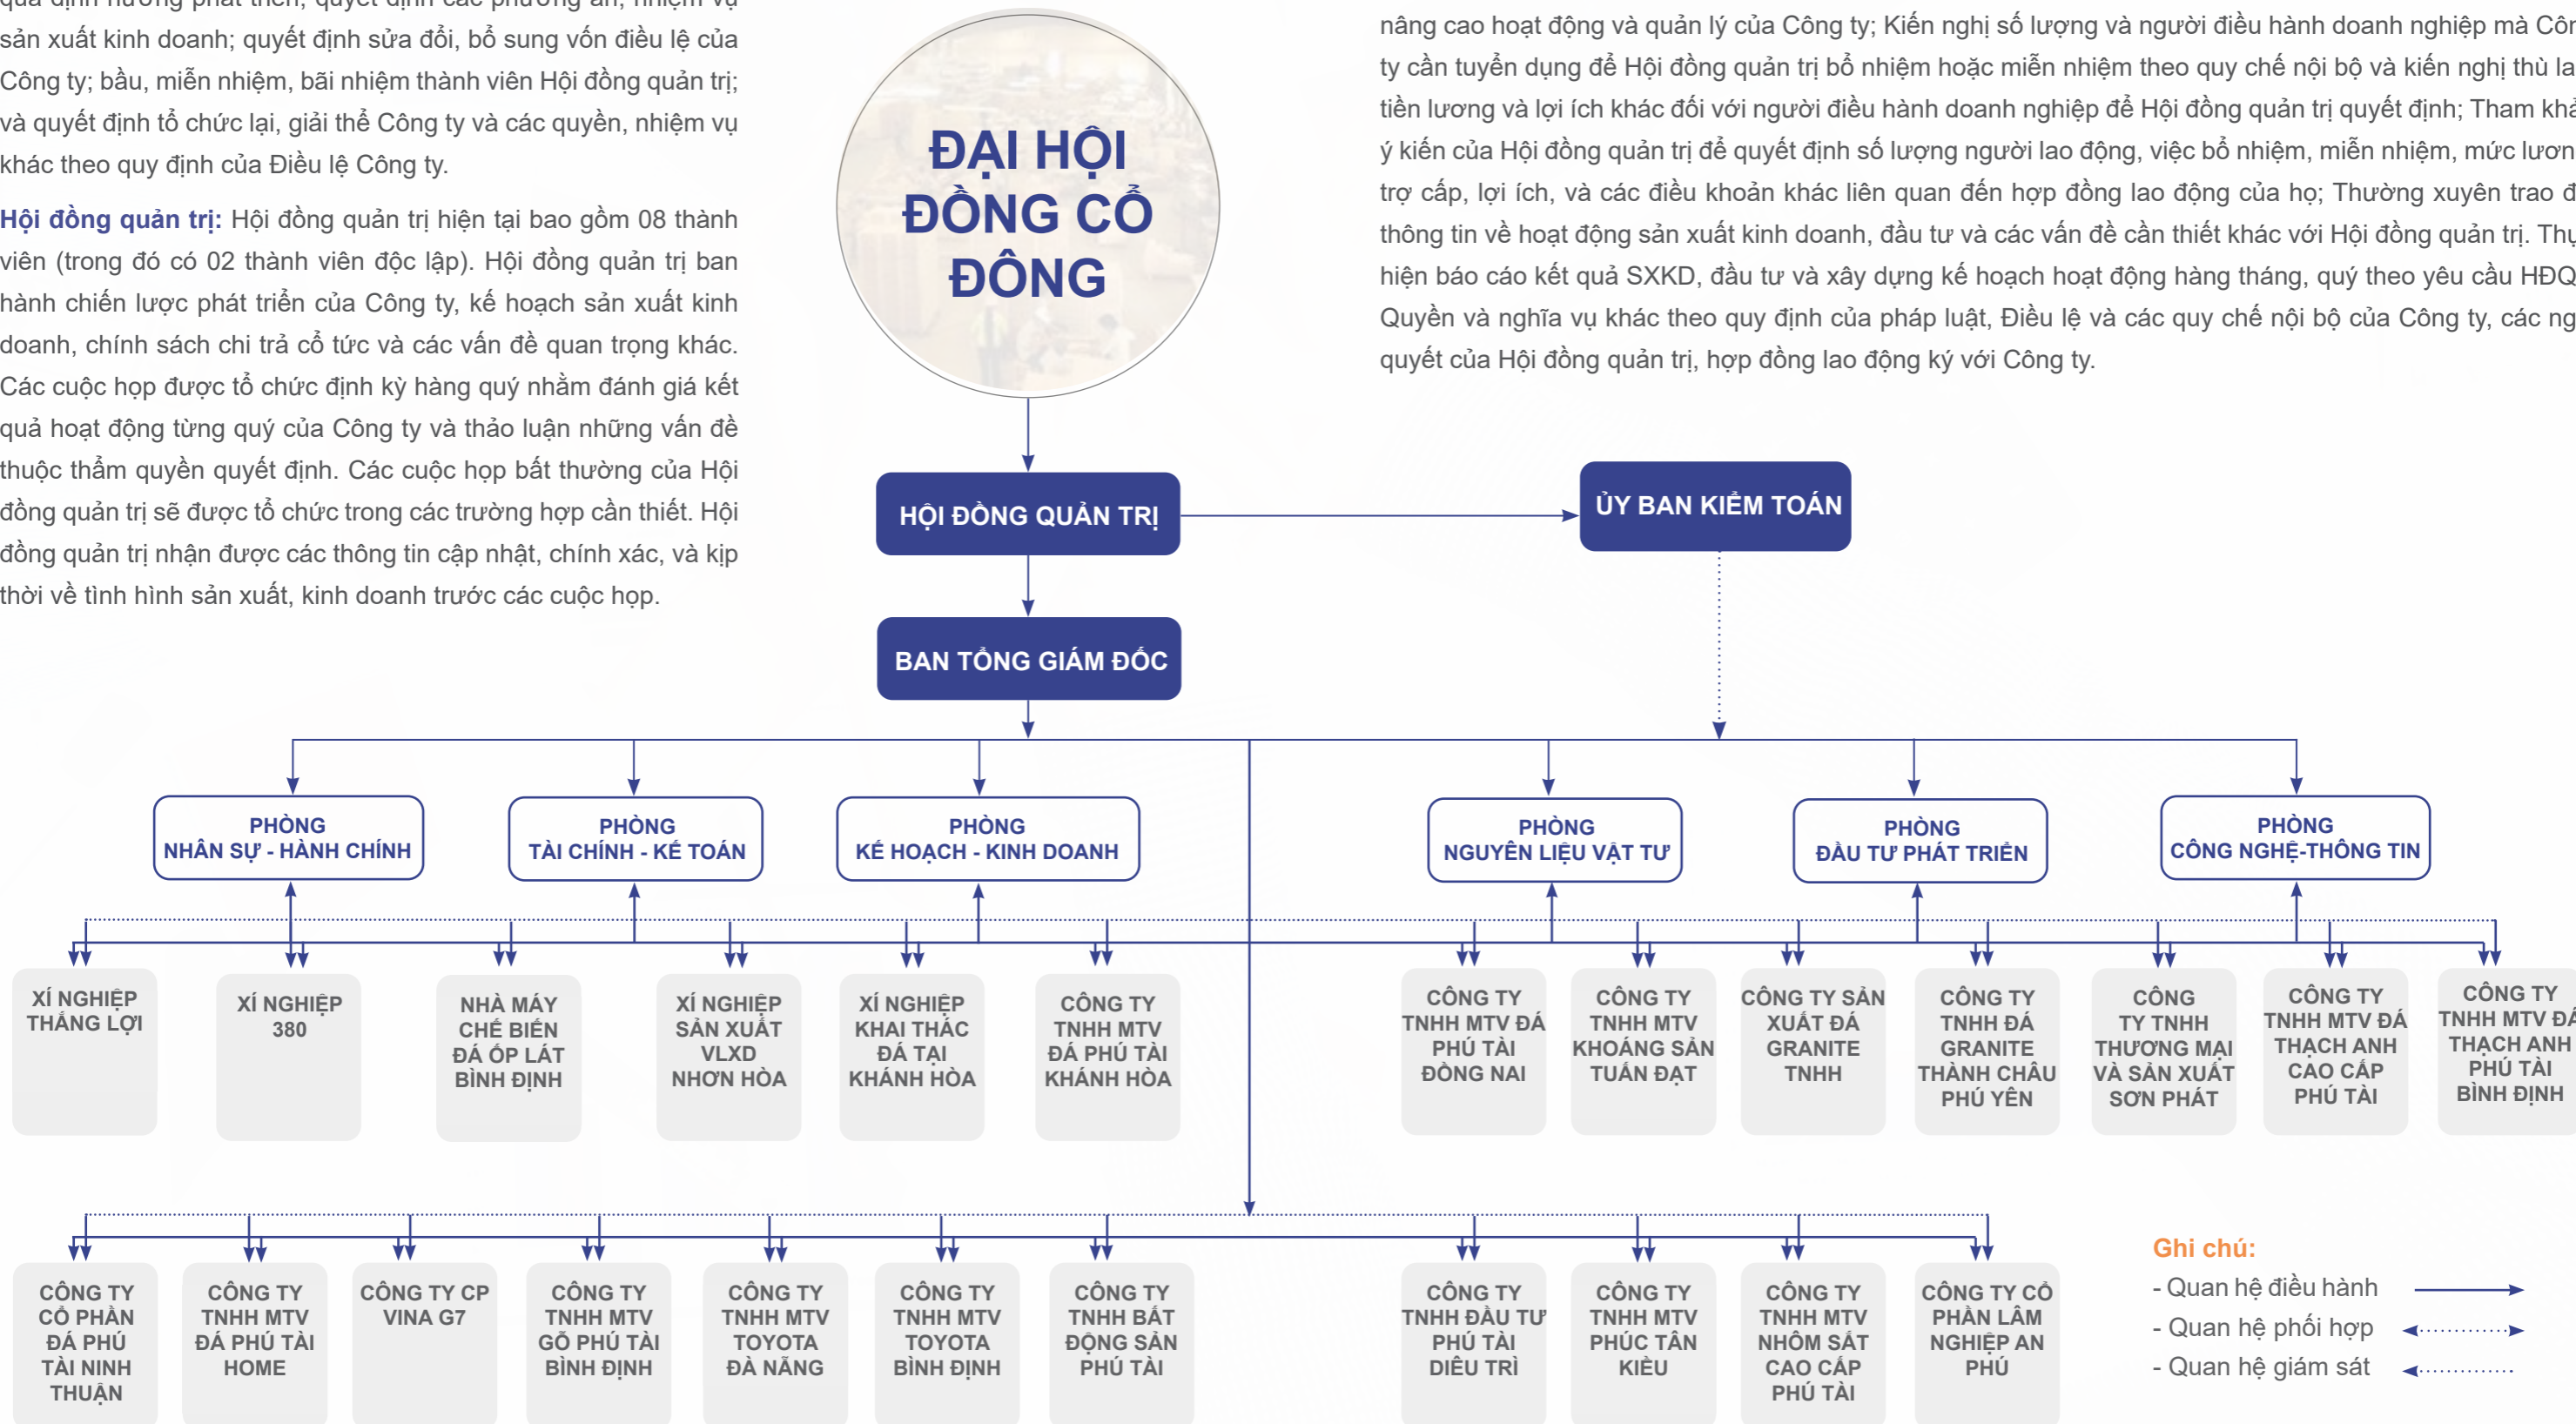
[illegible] sản xuất kinh doanh; quyết định sửa đổi, bổ sung vốn điều lệ của Công ty; bầu, miễn nhiệm, bãi nhiệm thành viên Hội đồng quản trị; và quyết định tổ chức lại, giải thể Công ty và các quyền, nhiệm vụ khác theo quy định của Điều lệ Công ty.

Hội đồng quản trị: Hội đồng quản trị hiện tại bao gồm 08 thành viên (trong đó có 02 thành viên độc lập). Hội đồng quản trị ban hành chiến lược phát triển của Công ty, kế hoạch sản xuất kinh doanh, chính sách chi trả cổ tức và các vấn đề quan trọng khác. Các cuộc họp được tổ chức định kỳ hàng quý nhằm đánh giá kết quả hoạt động từng quý của Công ty và thảo luận những vấn đề thuộc thẩm quyền quyết định. Các cuộc họp bất thường của Hội đồng quản trị sẽ được tổ chức trong các trường hợp cần thiết. Hội đồng quản trị nhận được các thông tin cập nhật, chính xác, và kịp thời về tình hình sản xuất, kinh doanh trước các cuộc họp.

ĐẠI HỘI ĐỒNG CỔ ĐÔNG

nâng cao hoạt động và quản lý của Công ty; Kiến nghị số lượng và người điều hành doanh nghiệp mà Côn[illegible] ty cần tuyển dụng để Hội đồng quản trị bổ nhiệm hoặc miễn nhiệm theo quy chế nội bộ và kiến nghị thù la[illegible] tiền lương và lợi ích khác đối với người điều hành doanh nghiệp để Hội đồng quản trị quyết định; Tham khả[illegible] ý kiến của Hội đồng quản trị để quyết định số lượng người lao động, việc bổ nhiệm, miễn nhiệm, mức lươn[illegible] trợ cấp, lợi ích, và các điều khoản khác liên quan đến hợp đồng lao động của họ; Thường xuyên trao đ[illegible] thông tin về hoạt động sản xuất kinh doanh, đầu tư và các vấn đề cần thiết khác với Hội đồng quản trị. Thự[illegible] hiện báo cáo kết quả SXKD, đầu tư và xây dựng kế hoạch hoạt động hàng tháng, quý theo yêu cầu HĐQ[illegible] Quyền và nghĩa vụ khác theo quy định của pháp luật, Điều lệ và các quy chế nội bộ của Công ty, các ng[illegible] quyết của Hội đồng quản trị, hợp đồng lao động ký với Công ty.

HỘI ĐỒNG QUẢN TRỊ
ỦY BAN KIỂM TOÁN
BAN TỔNG GIÁM ĐỐC

PHÒNG NHÂN SỰ - HÀNH CHÍNH
PHÒNG TÀI CHÍNH - KẾ TOÁN
PHÒNG KẾ HOẠCH - KINH DOANH
PHÒNG NGUYÊN LIỆU VẬT TƯ
PHÒNG ĐẦU TƯ PHÁT TRIỂN
PHÒNG CÔNG NGHỆ-THÔNG TIN

XÍ NGHIỆP THẮNG LỢI
XÍ NGHIỆP 380
NHÀ MÁY CHẾ BIẾN ĐÁ ỐP LÁT BÌNH ĐỊNH
XÍ NGHIỆP SẢN XUẤT VLXD NHƠN HÒA
XÍ NGHIỆP KHAI THÁC ĐÁ TẠI KHÁNH HÒA
CÔNG TY TNHH MTV ĐÁ PHÚ TÀI KHÁNH HÒA
CÔNG TY TNHH MTV ĐÁ PHÚ TÀI ĐỒNG NAI
CÔNG TY TNHH MTV KHOÁNG SẢN TUẤN ĐẠT
CÔNG TY SẢN XUẤT ĐÁ GRANITE TNHH
CÔNG TY TNHH ĐÁ GRANITE THÀNH CHÂU PHÚ YÊN
CÔNG TY TNHH THƯƠNG MẠI VÀ SẢN XUẤT SƠN PHÁT
CÔNG TY TNHH MTV ĐÁ THẠCH ANH CAO CẤP PHÚ TÀI
CÔNG TY TNHH MTV ĐÁ THẠCH ANH PHÚ TÀI BÌNH ĐỊNH

CÔNG TY CỔ PHẦN ĐÁ PHÚ TÀI NINH THUẬN
CÔNG TY TNHH MTV ĐÁ PHÚ TÀI HOME
CÔNG TY CP VINA G7
CÔNG TY TNHH MTV GỖ PHÚ TÀI BÌNH ĐỊNH
CÔNG TY TNHH MTV TOYOTA ĐÀ NẴNG
CÔNG TY TNHH MTV TOYOTA BÌNH ĐỊNH
CÔNG TY TNHH BẤT ĐỘNG SẢN PHÚ TÀI
CÔNG TY TNHH ĐẦU TƯ PHÚ TÀI DIÊU TRÌ
CÔNG TY TNHH MTV PHÚC TÂN KIỀU
CÔNG TY TNHH MTV NHÔM SẮT CAO CẤP PHÚ TÀI
CÔNG TY CỔ PHẦN LÂM NGHIỆP AN PHÚ

Ghi chú:
- Quan hệ điều hành
- Quan hệ phối hợp
- Quan hệ giám sát